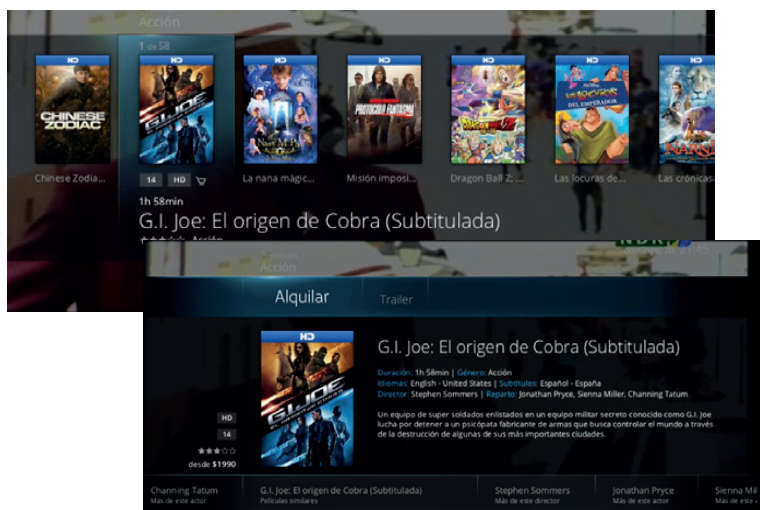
Acción

1 de 58

HD
CHINESE ZODIAC
Chinese Zodia...

HD
G.I. JOE
14 HD

HD
La nana mágic...

HD
PROTOCOLO FANTASMA
Misión imposi...

HD
Dragon Ball Z...

HD
LAS LOCURAS DEL EMPERADOR
Las locuras de...

HD
NARNIA
Las crónicas...

1h 58min
G.I. Joe: El origen de Cobra (Subtitulada)
Acción

Acción
Alquilar
Trailer

HD
G.I. JOE

G.I. Joe: El origen de Cobra (Subtitulada)
Duración: 1h 58min | Género: Acción
Idiomas: English - United States | Subtítulos: Español - España
Director: Stephen Sommers | Reparto: Jonathan Pryce, Sienna Miller, Channing Tatum

Un equipo de super soldados enlistados en un equipo militar secreto conocido como G.I. Joe lucha por detener a un psicópata fabricante de armas que busca controlar el mundo a través de la destrucción de algunas de sus más importantes ciudades.

HD
14
desde $1990

Channing Tatum
Más de este actor
G.I. Joe: El origen de Cobra (Subtitulada)
Películas similares
Stephen Sommers
Más de este director
Jonathan Pryce
Más de este actor
Sienna Mil
Más de este